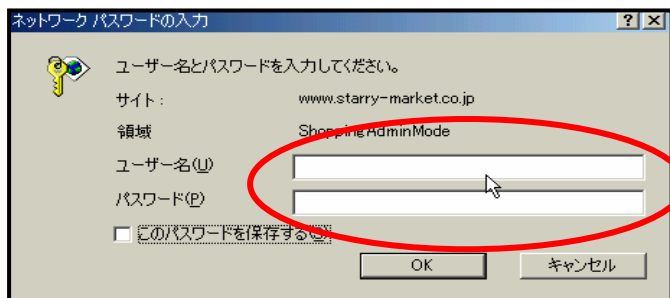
ネットワーク パスワードの入力

?
X

ユーザー名とパスワードを入力してください。

サイト: www.starry-market.co.jp

領域 ShoppingAdminMode

ユーザー名(U)

パスワード(P)

このパスワードを保存する(S)

OK
キャンセル